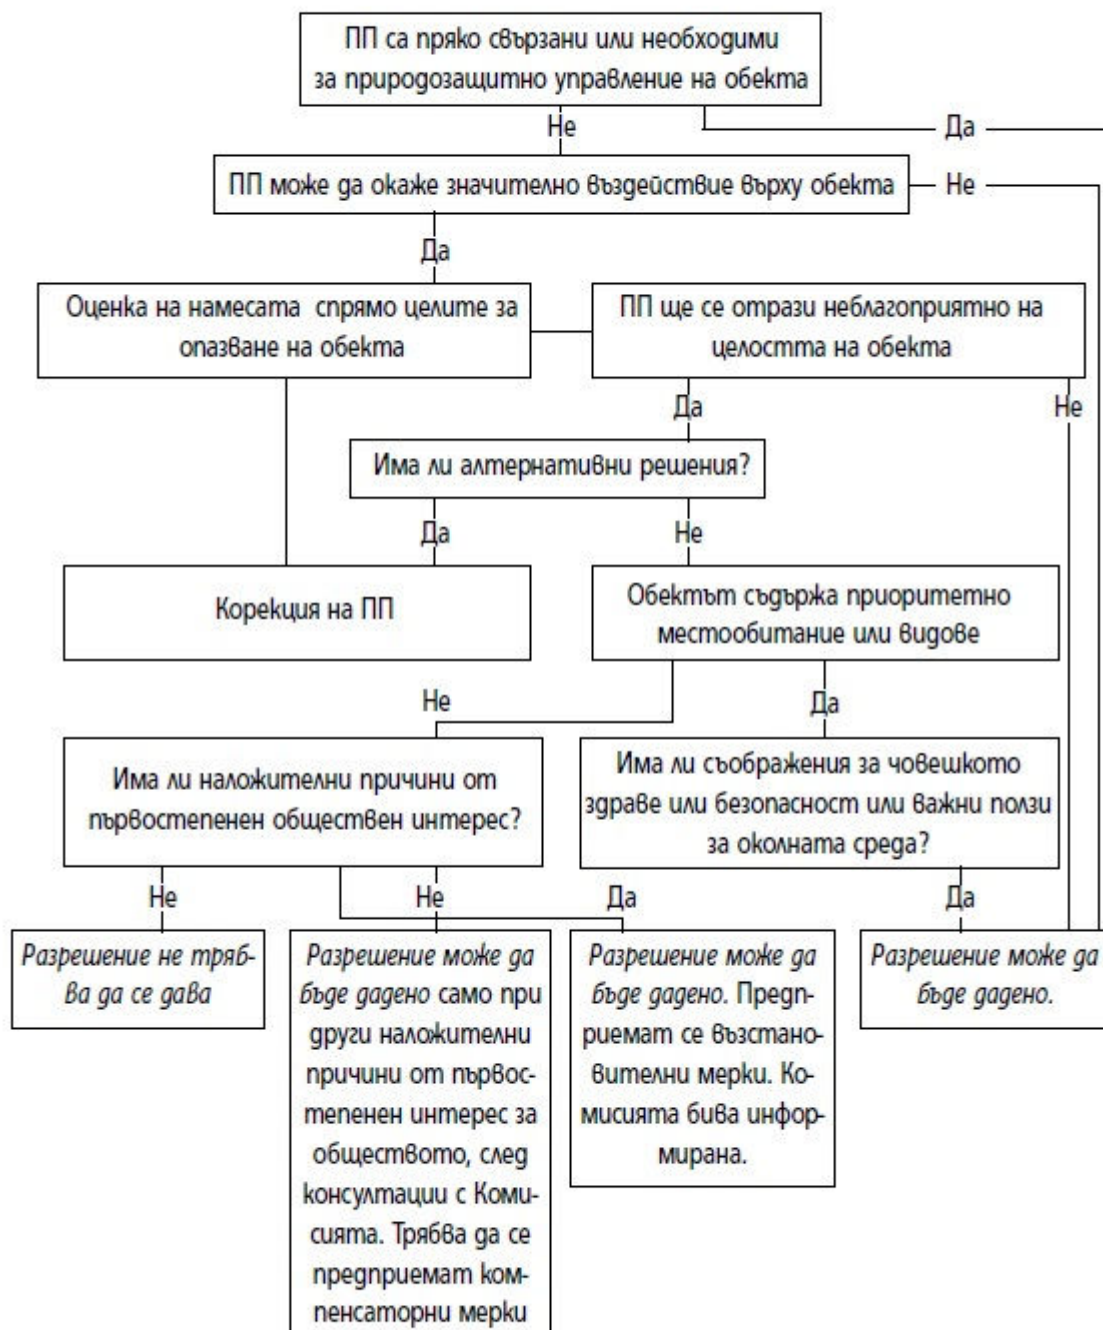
ПП са пряко свързани или необходими за природозащитно управление на обекта

Не

Да

ПП може да окаже значително въздействие върху обекта

Не

Да

Оценка на намесата спрямо целите за опазване на обекта

ПП ще се отрази неблагоприятно на целостта на обекта

Да

Не

Има ли алтернативни решения?

Да

Не

Корекция на ПП

Обектът съдържа приоритетно местообитание или видове

Не

Да

Има ли наложителни причини от първостепенен обществен интерес?

Има ли съображения за човешкото здраве или безопасност или важни ползи за околната среда?

Не

Не

Да

Да

Разрешение не трябва да се дава

Разрешение може да бъде дадено само при други наложителни причини от първостепенен интерес за обществото, след консултации с Комисията. Трябва да се предприемат компенсаторни мерки

Разрешение може да бъде дадено. Предприемат се възстановителни мерки. Комисията бива информирана.

Разрешение може да бъде дадено.